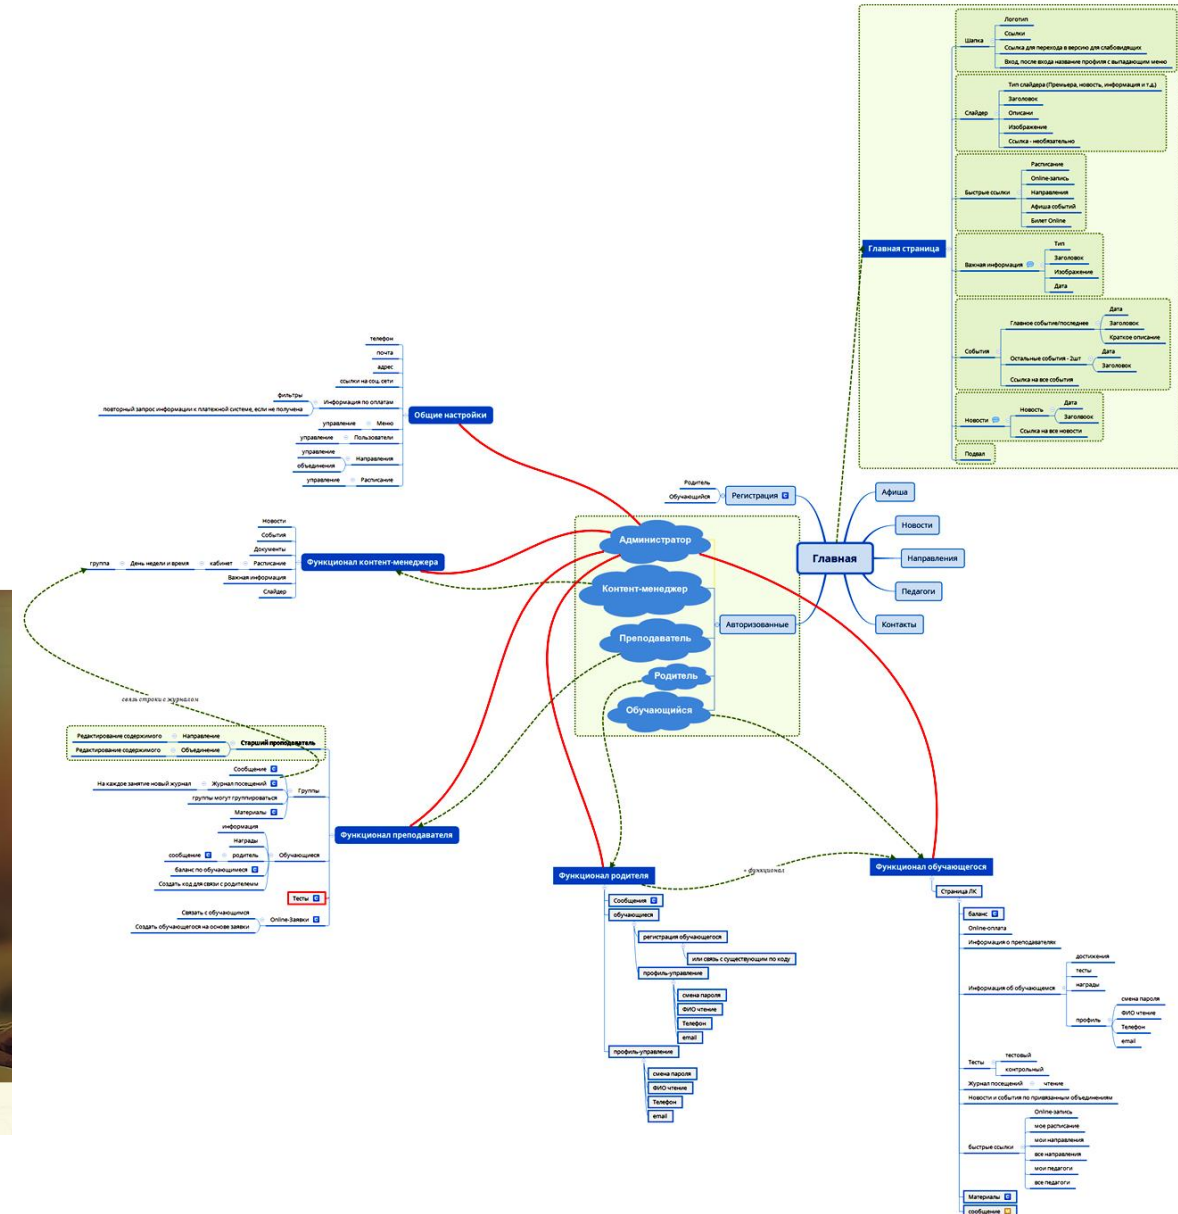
Главная страница

Шапка
Логотип
Ссылки
Ссылка для перехода в версию для слабовидящих
Вход, после входа название профиля с выпадающим меню

Слайдер
Тип слайдера (Премьера, новость, информация и т.д.)
Заголовок
Описани
Изображение
Ссылка - необязательно

Быстрые ссылки
Расписание
Online-запись
Направления
Афиша событий
Билет Online

Важная информация
Тип
Заголовок
Изображение
Дата

События
Главное событие/последнее
Дата
Заголовок
Краткое описание
Остальные события - 2шт
Дата
Заголовок
Ссылка на все события

Новости
Новость
Дата
Заголовок
Ссылка на все новости

Подвал

телефон
почта
адрес
ссылки на соц. сети
фильтры
повторный запрос информации к платежной системе, если не получена
Информация по оплатам
управление
Меню
управление
Пользователи
управление
объединения
Направления
управление
Расписание
Общие настройки

Новости
События
Документы
группа
День недели и время
кабинет
Расписание
Важная информация
Слайдер
Функционал контент-менеджера

Родитель
Обучающийся
Регистрация

Афиша
Новости
Направления
Педагоги
Контакты
Главная

Администратор
Контент-менеджер
Преподаватель
Родитель
Обучающийся
Авторизованные

связь строки с журналом

Редактирование содержимого
Направление
Редактирование содержимого
Объединение
Старший преподаватель
Сообщение
На каждое занятие новый журнал
Журнал посещений
группы могут группироваться
Группы
Материалы
информация
Награды
сообщение
родитель
Обучающиеся
баланс по обучающимся
Создать код для связи с родителем
Тесты
Связать с обучающимся
Создать обучающегося на основе заявки
Online-Заявки
Функционал преподавателя

+ функционал

Функционал родителя
Сообщения
обучающиеся
регистрация обучающегося
или связь с существующим по коду
профиль-управление
смена пароля
ФИО чтение
Телефон
email
профиль-управление
смена пароля
ФИО чтение
Телефон
email

Функционал обучающегося
Страница ЛК
баланс
Online-оплата
Информация о преподавателях
Информация об обучающемся
достижения
тесты
награды
профиль
смена пароля
ФИО чтение
Телефон
email
Тесты
тестовый
контрольный
Журнал посещений
чтение
Новости и события по привязанным объединениям
быстрые ссылки
Online-запись
мое расписание
мои направления
все направления
мои педагоги
все педагоги
Материалы
сообщение